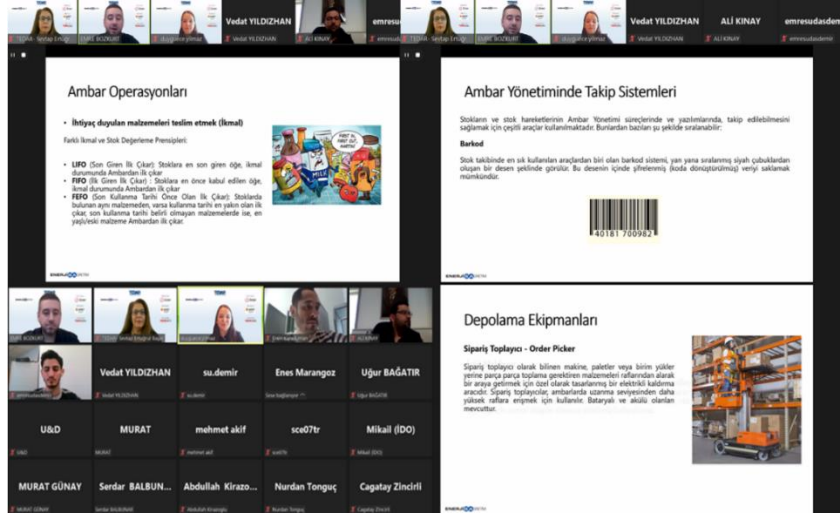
TEDAŞ - Sevtap Ertuğrul
EMRE BOZKURT
duygunur yılmaz
Vedat YILDIZHAN
ALİ KINAY
emresu...

TEDAŞ - Sevtap Ertuğrul
EMRE BOZKURT
duygunur yılmaz
Vedat YILDIZHAN
ALİ KINAY
emresudasdemir

Vedat YILDIZHAN
ALİ KINAY
emresudasdemir

Ambar Operasyonları

• İhtiyaç duyulan malzemeleri teslim etmek (İkmal)

Farklı İkmal ve Stok Değerleme Prensipleri:

• LIFO (Son Giren İlk Çıkar): Stoklara en son giren öğe, ikmal durumunda Ambardan ilk çıkar
• FIFO (İlk Giren İlk Çıkar) : Stoklara en önce kabul edilen öğe, ikmal durumunda Ambardan ilk çıkar
• FEFO (Son Kullanma Tarihi Önce Olan İlk Çıkar): Stoklarda bulunan aynı malzemeden, varsa kullanma tarihi en yakın olan ilk çıkar, son kullanma tarihi belirli olmayan malzemelerde ise, en yaşlı/eski malzeme Ambardan ilk çıkar.

FIRST IN, FIRST OUT, MATES!

MILK

ENERJİSA ÜRETİM

Ambar Yönetiminde Takip Sistemleri

Stokların ve stok hareketlerinin Ambar Yönetimi süreçlerinde ve yazılımlarında, takip edilebilmesini sağlamak için çeşitli araçlar kullanılmaktadır. Bunlardan bazıları şu şekilde sıralanabilir:

Barkod

Stok takibinde en sık kullanılan araçlardan biri olan barkod sistemi, yan yana sıralanmış siyah çubuklardan oluşan bir desen şeklinde görülür. Bu desenin içinde şifrelenmiş (koda dönüştürülmüş) veriyi saklamak mümkündür.

40181 700982

ENERJİSA ÜRETİM

EMRE BOZKURT
TEDAŞ - Sevtap Ertuğrul
duygunur yılmaz
Enes Marangoz
ALİ KINAY

emresudasdemir
Vedat YILDIZHAN
su.demir
Enes Marangoz
Uğur BAĞATIR

Vedat YILDIZHAN
su.demir
Sena Kaplan
Uğur BAĞATIR

U&D
MURAT
mehmet akif
sce07tr
Mikail (İDO)

U&D
MURAT
mehmet akif
sce07tr
Mikail (İDO)

MURAT GÜNAY
Serdar BALBUN...
Abdullah Kirazo...
Nurdan Tonguç
Cagatay Zincirli

MURAT GÜNAY
Serdar BALBUN...
Abdullah Kirazo...
Nurdan Tonguç
Cagatay Zincirli

Depolama Ekipmanları

Sipariş Toplayıcı - Order Picker

Sipariş toplayıcı olarak bilinen makine, paletler veya birim yükler yerine parça parça toplama gerektiren malzemeleri raflarından alarak bir araya getirmek için özel olarak tasarlanmış bir elektrikli kaldırma aracıdır. Sipariş toplayıcılar, ambarlarda uzanma seviyesinden daha yüksek raflara erişmek için kullanılır. Bataryalı ve akülü olanları mevcuttur.

ENERJİSA ÜRETİM